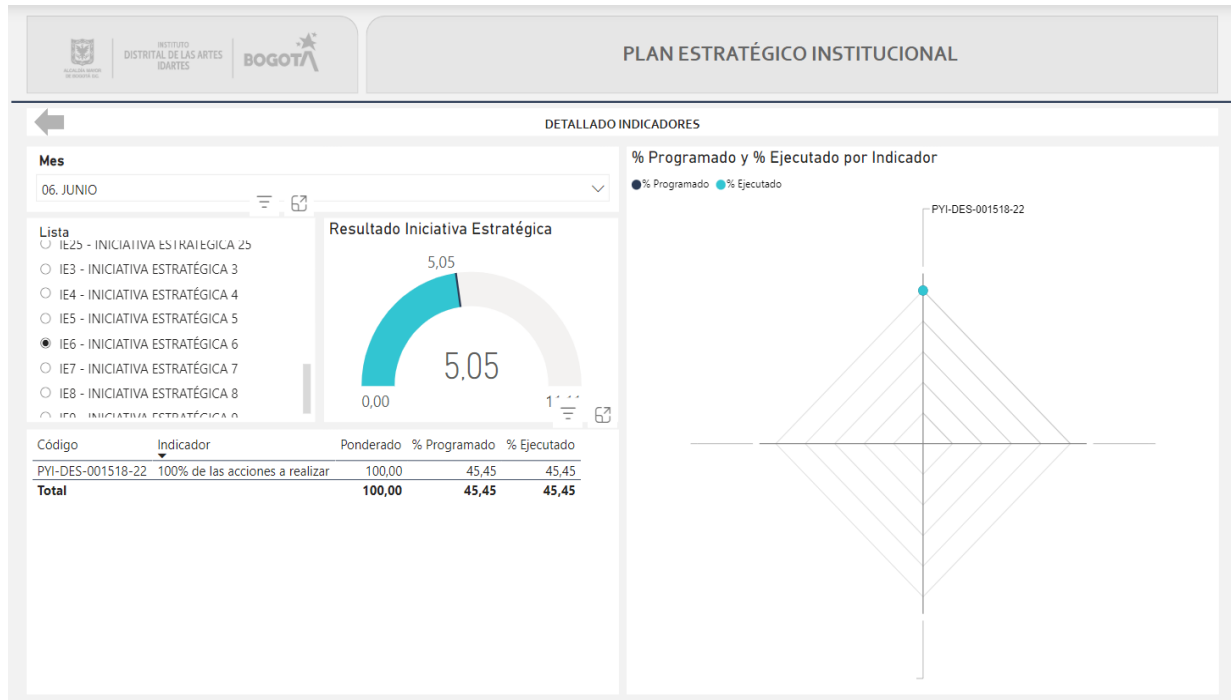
ALCALDÍA MAYOR DE BOGOTÁ D.C. | INSTITUTO DISTRITAL DE LAS ARTES IDARTES | BOGOTÁ

PLAN ESTRATÉGICO INSTITUCIONAL

DETALLADO INDICADORES

Mes

06. JUNIO

Lista

IE25 - INICIATIVA ESTRATÉGICA 25
IE3 - INICIATIVA ESTRATÉGICA 3
IE4 - INICIATIVA ESTRATÉGICA 4
IE5 - INICIATIVA ESTRATÉGICA 5
IE6 - INICIATIVA ESTRATÉGICA 6
IE7 - INICIATIVA ESTRATÉGICA 7
IE8 - INICIATIVA ESTRATÉGICA 8
IE9 - INICIATIVA ESTRATÉGICA 9

Resultado Iniciativa Estratégica

5,05

5,05

0,00

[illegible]

% Programado y % Ejecutado por Indicador

% Programado % Ejecutado

PYI-DES-001518-22

| Código | Indicador | Ponderado | % Programado | % Ejecutado |
|---|---|---|---|---|
| PYI-DES-001518-22 | 100% de las acciones a realizar | 100,00 | 45,45 | 45,45 |
| Total | | 100,00 | 45,45 | 45,45 |